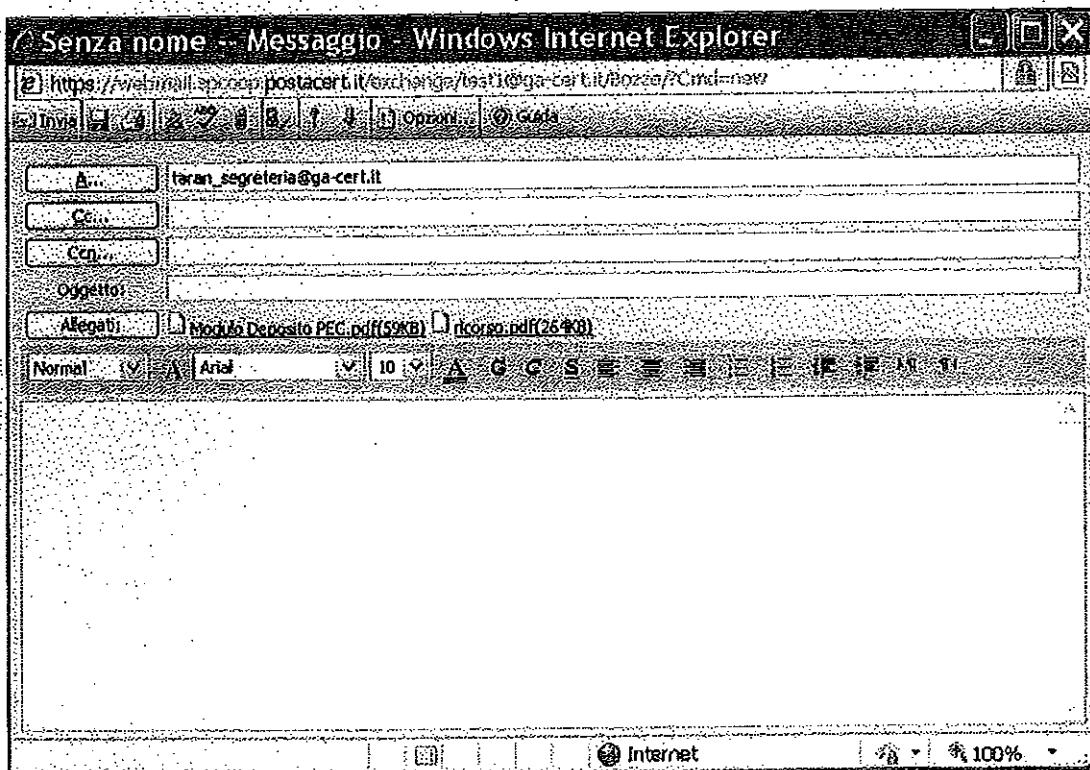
Senza nome -- Messaggio - Windows Internet Explorer

https://webmail.spcoop.postacert.it/exchange/test1@ga-cert.it/Bozze/?Cmd=new

Invia | Opzioni... | Guida

A... taran_segreteria@ga-cert.it

Cc...

Ccn...

Oggetto:

Allegati: Modulo Deposito PEC.pdf(59KB) ricorso.pdf(264KB)

Normal | Arial | 10 | A G C S

Internet | 100%